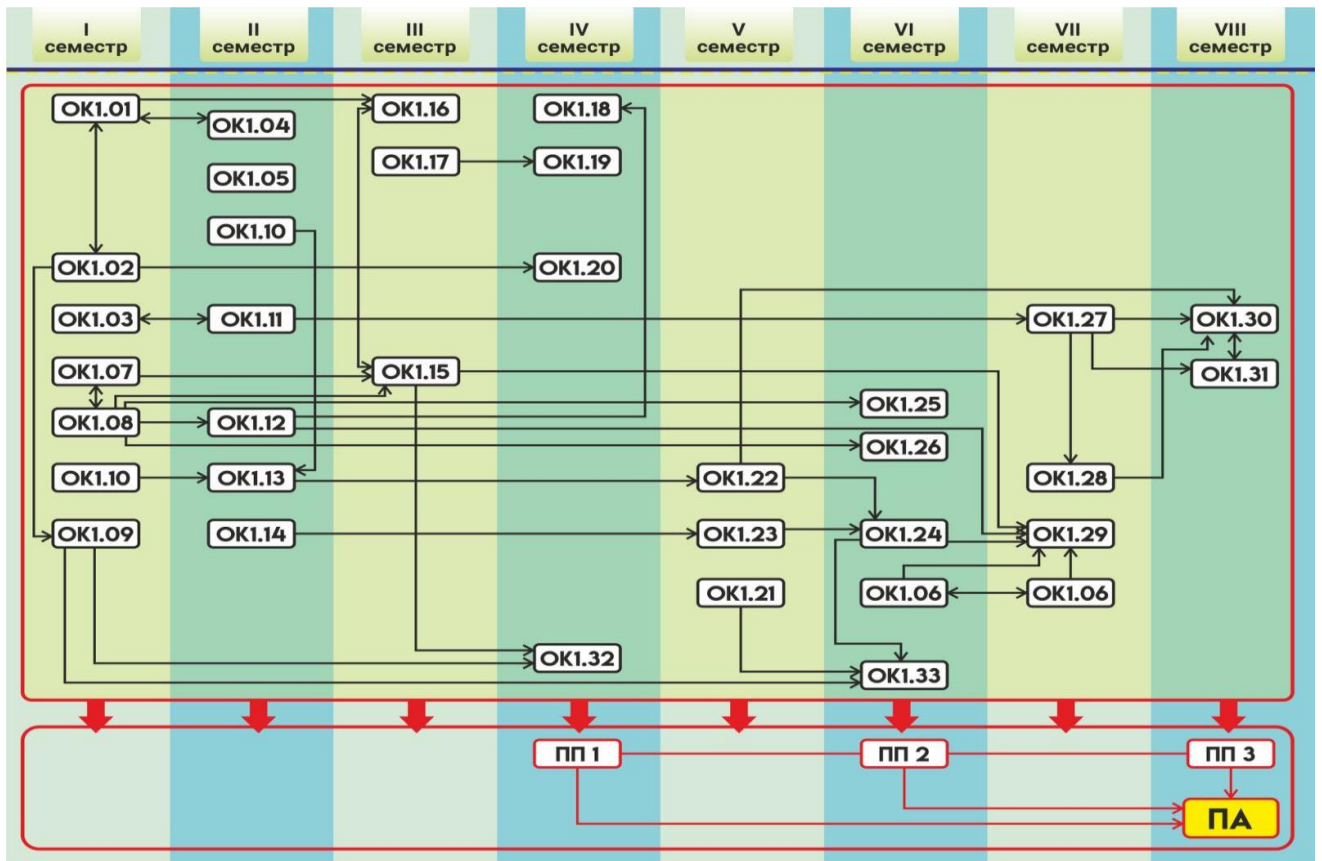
I семестр
II семестр
III семестр
IV семестр
V семестр
VI семестр
VII семестр
VIII семестр

ОК1.01
ОК1.04
ОК1.16
ОК1.18
ОК1.05
ОК1.17
ОК1.19
ОК1.10
ОК1.02
ОК1.20
ОК1.03
ОК1.11
ОК1.27
ОК1.30
ОК1.07
ОК1.15
ОК1.31
ОК1.08
ОК1.12
ОК1.25
ОК1.26
ОК1.10
ОК1.13
ОК1.22
ОК1.28
ОК1.09
ОК1.14
ОК1.23
ОК1.24
ОК1.29
ОК1.21
ОК1.06
ОК1.06
ОК1.32
ОК1.33

ПП 1
ПП 2
ПП 3
ПА